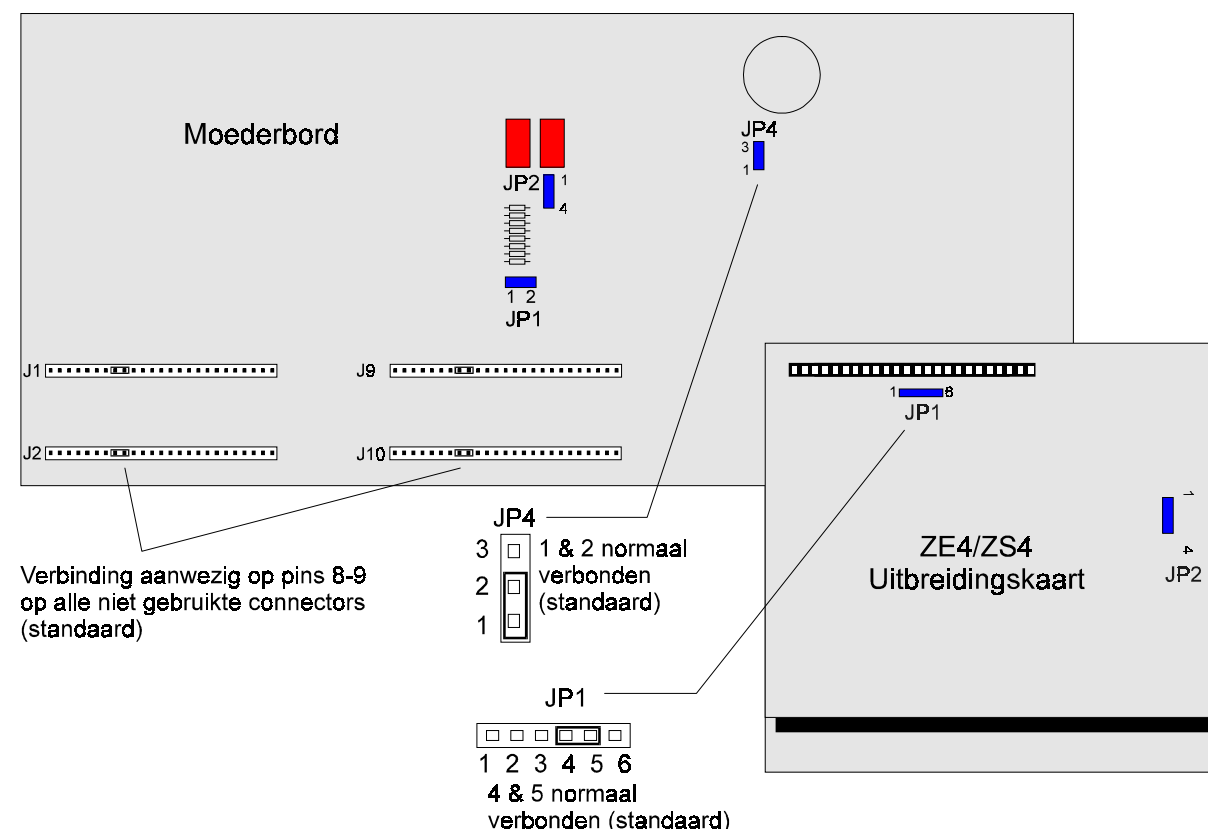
Moederbord

JP4
3
1

JP2 1
4

1 2
JP1

J1

J9

J2

J10

1 8
JP1

1
4
JP2

ZE4/ZS4
Uitbreidingskaart

JP4
3
2
1
1 & 2 normaal verbonden (standaard)

Verbinding aanwezig op pins 8-9 op alle niet gebruikte connectors (standaard)

JP1
1 2 3 4 5 6
4 & 5 normaal verbonden (standaard)